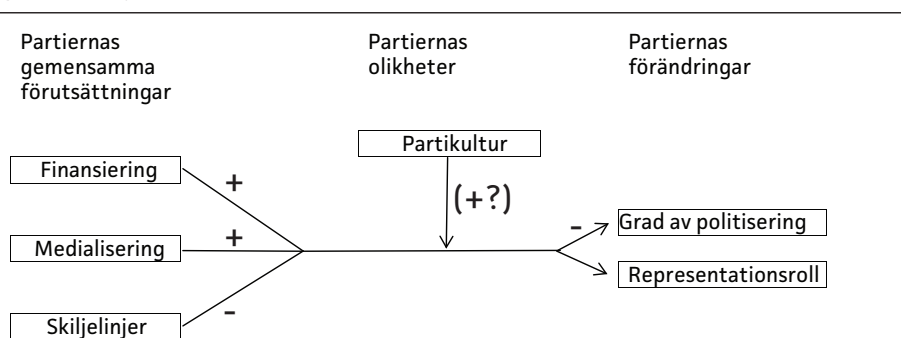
Partiernas gemensamma förutsättningar

Partiernas olikheter

Partiernas förändringar

Partikultur

Finansiering

+

(+?)

Medialisering

+

-

Grad av politisering

Representationsroll

Skiljelinjer

-